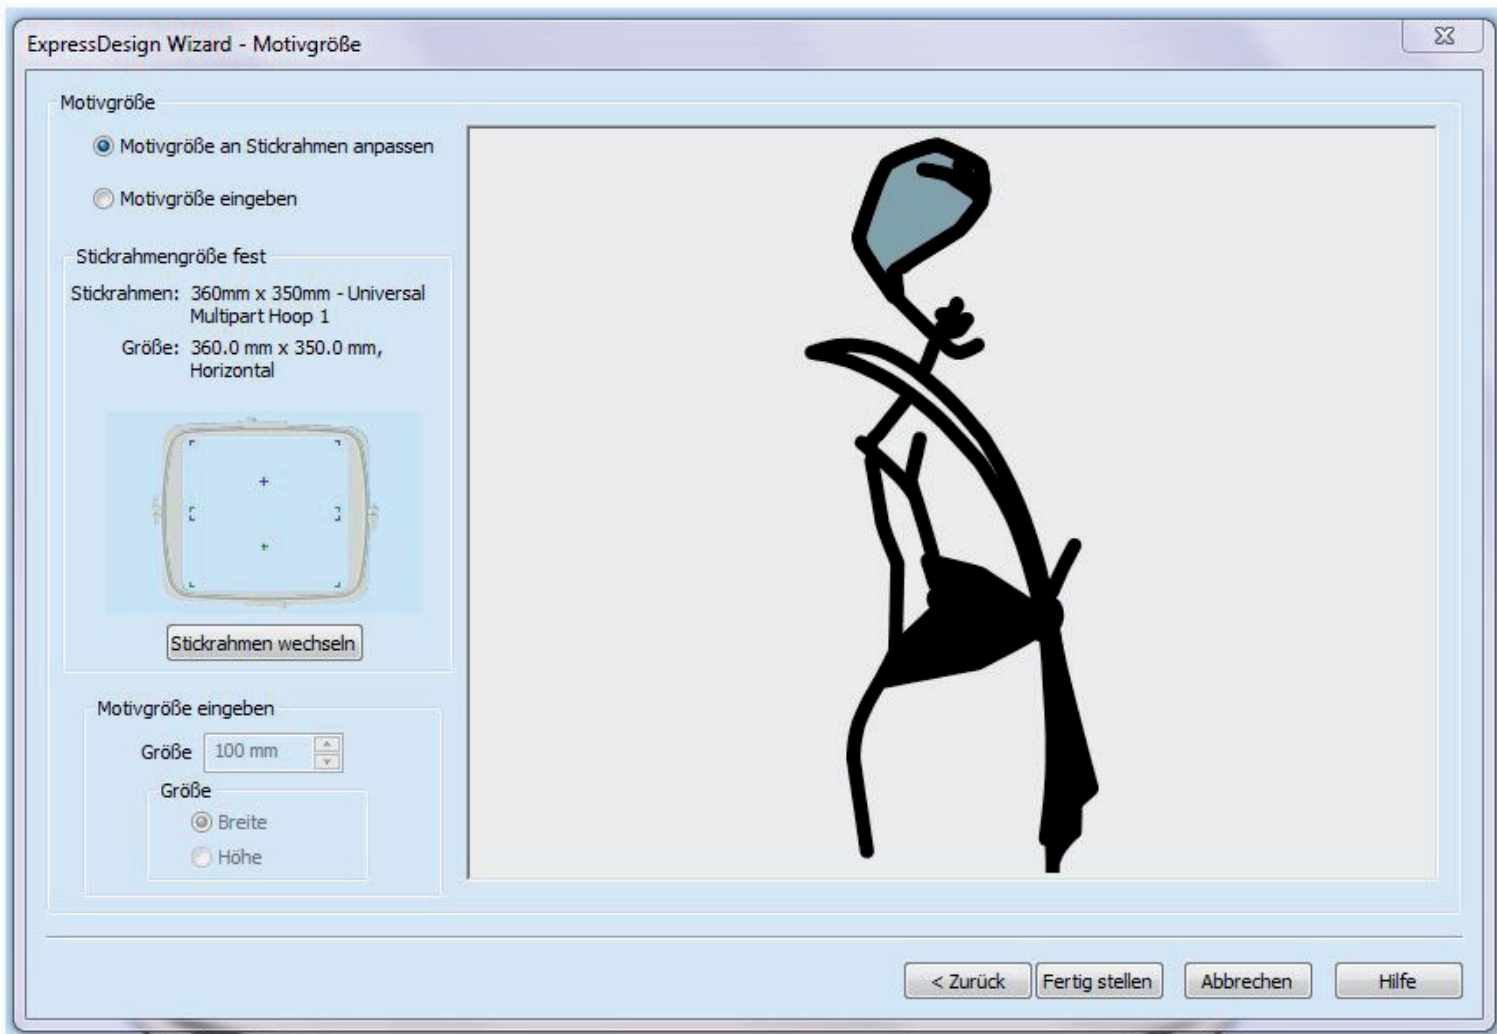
ExpressDesign Wizard - Motivgröße

Motivgröße

Motivgröße an Stickrahmen anpassen

Motivgröße eingeben

Stickrahmengröße fest

Stickrahmen: 360mm x 350mm - Universal Multipart Hoop 1

Größe: 360.0 mm x 350.0 mm, Horizontal

Stickrahmen wechseln

Motivgröße eingeben

Größe 100 mm

Größe

Breite

Höhe

< Zurück

Fertig stellen

Abbrechen

Hilfe